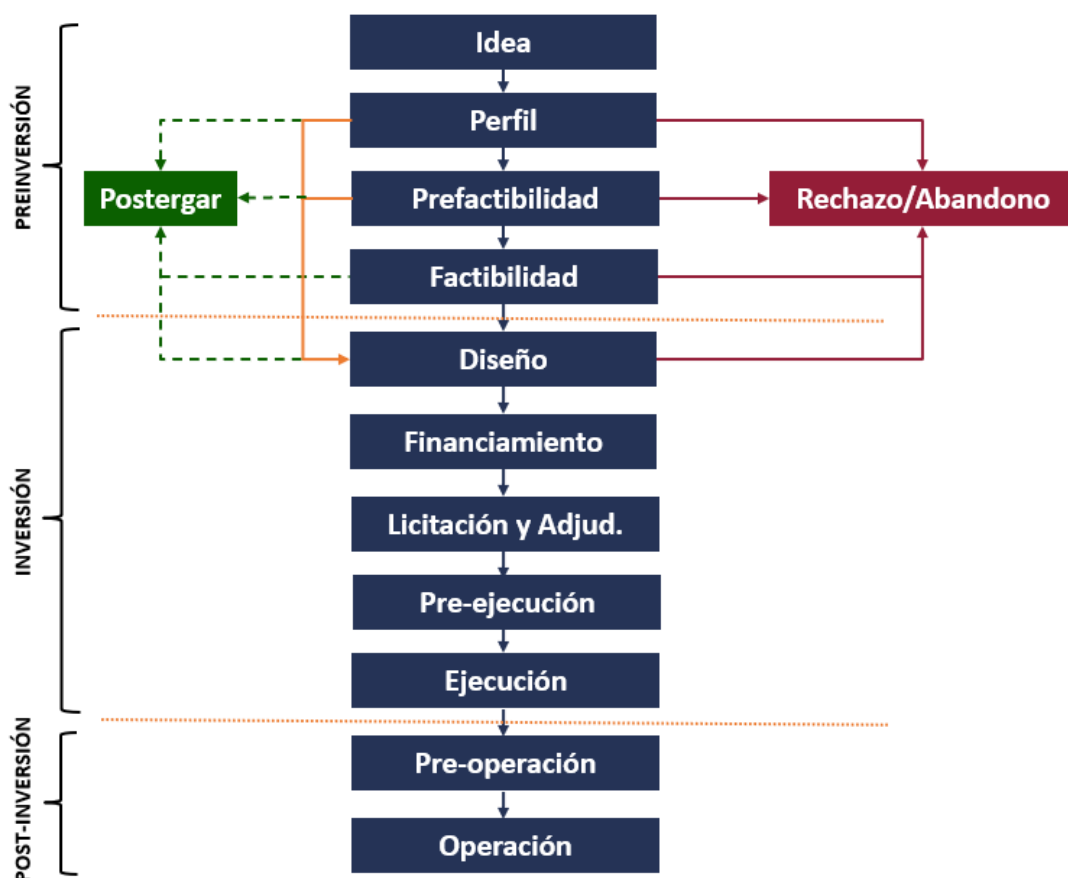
PREINVERSIÓN

Idea

Perfil

Postergar

Prefactibilidad

Rechazo/Abandono

Factibilidad

INVERSIÓN

Diseño

Financiamiento

Licitación y Adjud.

Pre-ejecución

Ejecución

POST-INVERSIÓN

Pre-operación

Operación